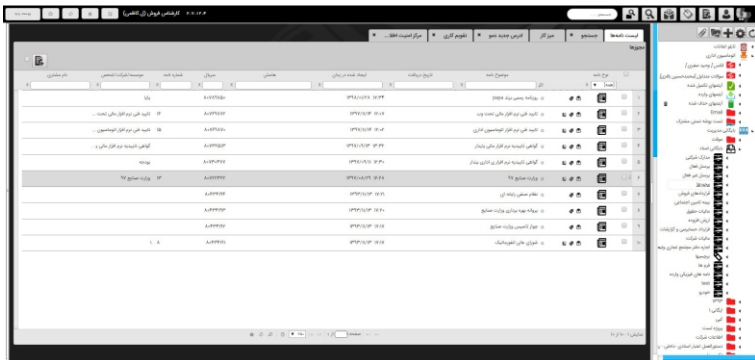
۲.۰.۱۲.۶ کارشناس فروش (ل کاظمی)

لیست نامه‌ها | جستجو | میز کار | آدرس جدید دمو | تقویم کاری | مرکز امنیت اطلا...

مجوزها

نام اطلاعات
اتوماسیون اداری
کاربر (واحد محوری)
سوالات متداول/ پیشنهادات/ انتقادات
آیتم‌های تکمیل شده
آیتم‌های وارده
آیتم‌های حذف شده
Email
تعداد پوشه نسخه مشترک
بایگانی مدیریت
سوالات
بایگانی اسناد
مدارک شرکتی
پرسنل فعال
پرسنل غیر فعال
محرمانه
قراردادهای فروش
بیمه تامین اجتماعی
مالیات حقوق
ارزش افزوده
قراردادهای حسابرسی و گزارشات
مالیات شرکت
اداره‌ی دفتر مجمع تجاری پلتیه
ترجمه‌ها
فیش‌ها
نامه‌های فیزیکی وارده
Test
خودرو
ادارات
آیتم
پروژه اسناد
اطلاعات شرکت
دستورالعمل اجرای اسنادی داخلی

| | نوع نامه | | موضوع نامه | تاریخ دریافت | ایجاد شده در زمان | هامش | سریال | شماره نامه | موسسه/شرکت/شخص | نام مشتری |
|---|---|---|---|---|---|---|---|---|---|---|
| ۱ | | | روزنامه رسمی برند pepsi | | ۱۳۹۶/۰۸/۲۵ ۱۷:۳۴ | | ۸۰۷۳۲۵۵۶ | | | ویانا |
| ۲ | | | تایید فنی نرم افزار مالی تحت وب | | ۱۳۹۶/۰۸/۱۶ ۱۶:۰۷ | | ۸۰۷۳۲۵۲۳ | ۱۲ | تایید فنی نرم افزار مالی تحت ... | |
| ۳ | | | تایید فنی نرم افزار اتوماسیون اداری | | ۱۳۹۶/۰۸/۱۶ ۱۶:۰۵ | | ۸۰۷۳۲۵۰۰ | ۱۱ | تایید فنی نرم افزار اتوماسیون ... | |
| ۴ | | | گواهی تاییدیه نرم افزار مالی پایتخت | | ۱۳۹۶/۰۸/۱۶ ۱۶:۰۴ | | ۸۰۷۳۲۵۵۹ | | گواهی تاییدیه نرم افزار مالی ... | |
| ۵ | | | گواهی تاییدیه نرم افزار اداری پیشتاز | | ۱۳۹۶/۰۸/۱۶ ۱۶:۰۰ | | ۸۰۷۳۰۴۲۷ | | بودجه | |
| ۶ | | | وزارت صنایع ۷۷ | | ۱۳۹۶/۰۷/۲۵ ۱۶:۳۸ | | ۸۰۷۳۲۷۲۲ | ۱۳ | وزارت صنایع ۷۷ | |
| ۷ | | | نظام صنفی رایانه ای | | ۱۳۹۶/۰۸/۱۶ ۱۷:۲۱ | | ۸۰۶۴۲۰۵ | | | |
| ۸ | | | بیمه‌نامه بهره‌برداری وزارت صنایع | | ۱۳۹۶/۰۸/۱۶ ۱۶:۲۰ | | ۸۰۶۴۲۲۳ | | | |
| ۹ | | | مجوز دانش‌بنیان وزارت صنایع | | ۱۳۹۶/۰۸/۱۶ ۱۶:۱۸ | | ۸۰۶۴۲۵۷ | | | |
| ۱۰ | | | شورای عالی انفورماتیک | | ۱۳۹۶/۰۸/۱۶ ۱۶:۱۵ | | ۸۰۶۴۲۵۱ | | ۱۰۸ | |

نمایش ۱ تا ۱۰ از ۱۰